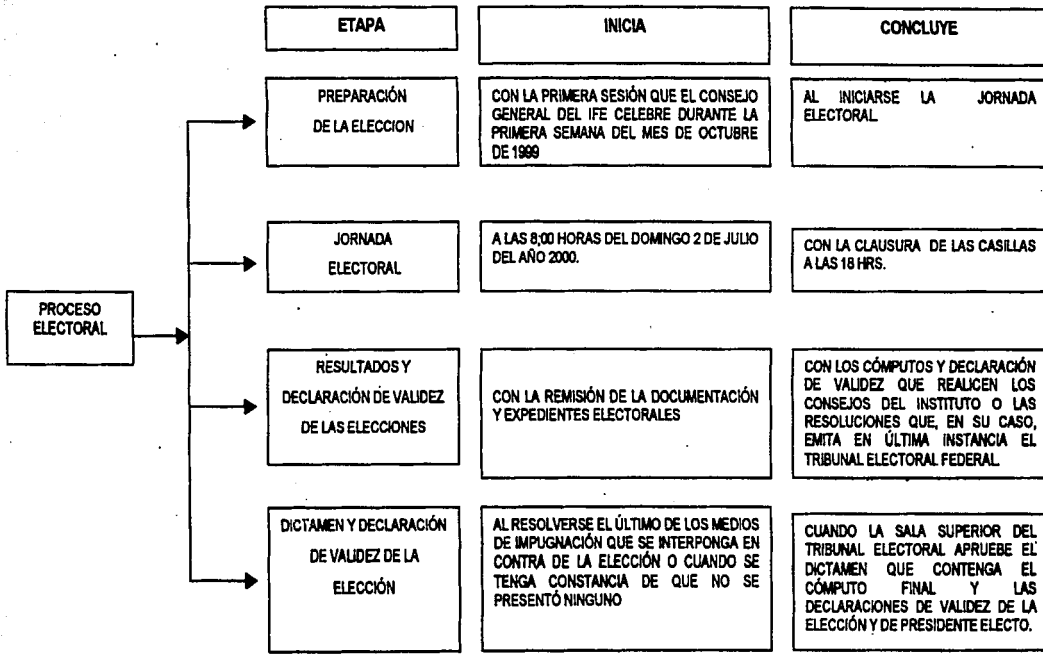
PROCESO ELECTORAL

| ETAPA | INICIA | CONCLUYE |
|---|---|---|
| PREPARACIÓN DE LA ELECCION | CON LA PRIMERA SESIÓN QUE EL CONSEJO GENERAL DEL IFE CELEBRE DURANTE LA PRIMERA SEMANA DEL MES DE OCTUBRE DE 1999 | AL INICIARSE LA JORNADA ELECTORAL. |
| JORNADA ELECTORAL | A LAS 8,00 HORAS DEL DOMINGO 2 DE JULIO DEL AÑO 2000. | CON LA CLAUSURA DE LAS CASILLAS A LAS 18 HRS. |
| RESULTADOS Y DECLARACIÓN DE VALIDEZ DE LAS ELECCIONES | CON LA REMISIÓN DE LA DOCUMENTACIÓN Y EXPEDIENTES ELECTORALES | CON LOS CÓMPUTOS Y DECLARACIÓN DE VALIDEZ QUE REALICEN LOS CONSEJOS DEL INSTITUTO O LAS RESOLUCIONES QUE, EN SU CASO, EMITA EN ÚLTIMA INSTANCIA EL TRIBUNAL ELECTORAL FEDERAL. |
| DICTAMEN Y DECLARACIÓN DE VALIDEZ DE LA ELECCIÓN | AL RESOLVERSE EL ÚLTIMO DE LOS MEDIOS DE IMPUGNACIÓN QUE SE INTERPONGA EN CONTRA DE LA ELECCIÓN O CUANDO SE TENGA CONSTANCIA DE QUE NO SE PRESENTÓ NINGUNO | CUANDO LA SALA SUPERIOR DEL TRIBUNAL ELECTORAL APRUEBE EL DICTAMEN QUE CONTENGA EL CÓMPUTO FINAL Y LAS DECLARACIONES DE VALIDEZ DE LA ELECCIÓN Y DE PRESIDENTE ELECTO. |